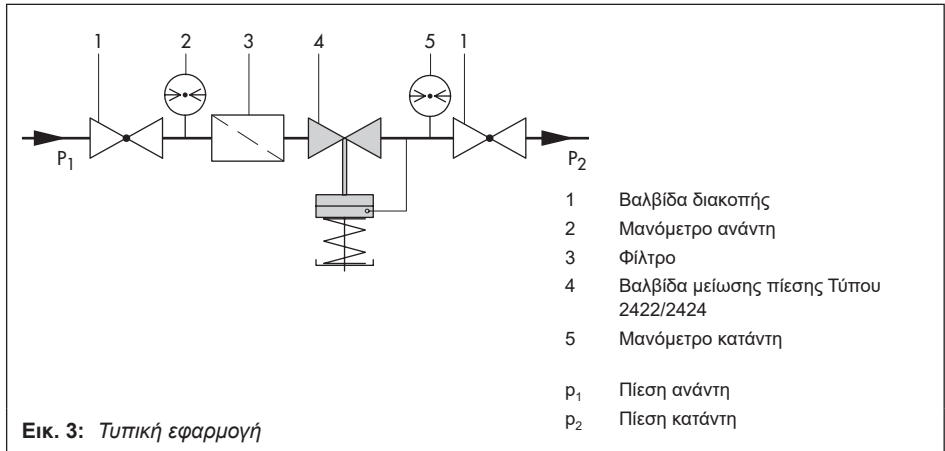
1 2 3 4 5 1

$P_1$

$P_2$

1 Βαλβίδα διακοπής
2 Μανόμετρο ανάντη
3 Φίλτρο
4 Βαλβίδα μείωσης πίεσης Τύπου 2422/2424
5 Μανόμετρο κατάντη

$p_1$ Πίεση ανάντη
$p_2$ Πίεση κατάντη

**Εικ. 3:** *Τυπική εφαρμογή*